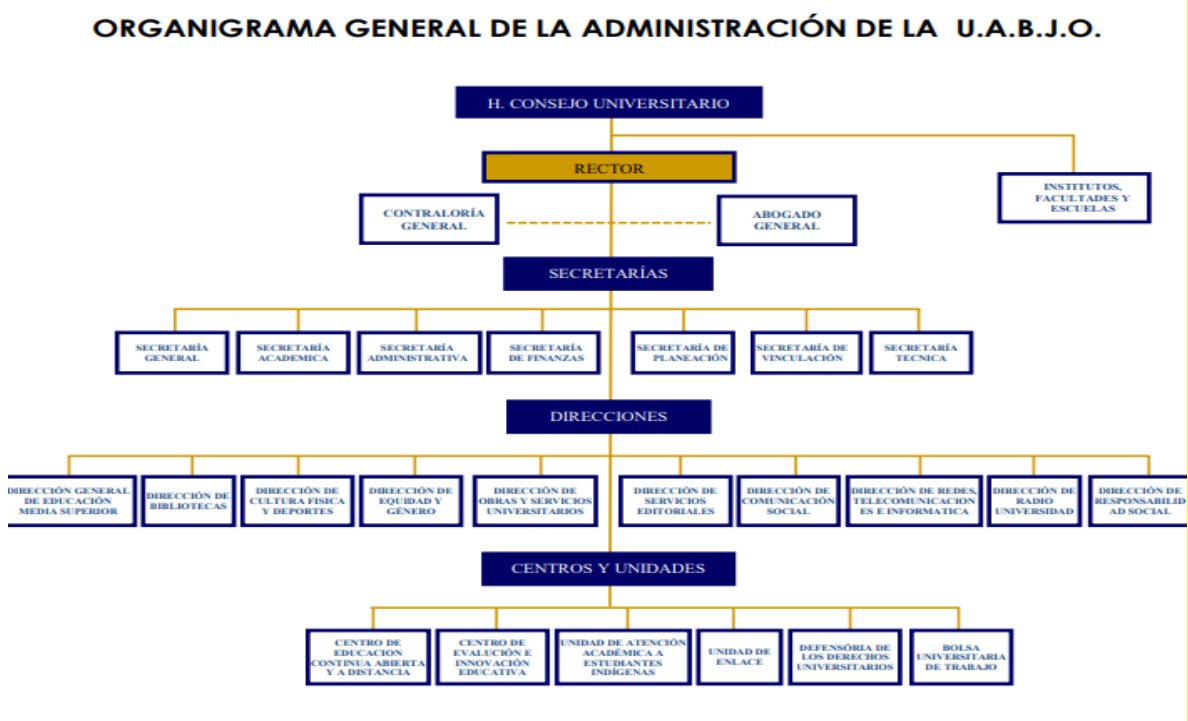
ORGANIGRAMA GENERAL DE LA ADMINISTRACIÓN DE LA U.A.B.J.O.

H. CONSEJO UNIVERSITARIO

RECTOR

INSTITUTOS, FACULTADES Y ESCUELAS

CONTRALORÍA GENERAL

ABOGADO GENERAL

SECRETARÍAS

SECRETARÍA GENERAL

SECRETARÍA ACADEMICA

SECRETARÍA ADMINISTRATIVA

SECRETARÍA DE FINANZAS

SECRETARÍA DE PLANEACIÓN

SECRETARÍA DE VINCULACIÓN

SECRETARÍA TECNICA

DIRECCIONES

DIRECCIÓN GENERAL DE EDUCACIÓN MEDIA SUPERIOR

DIRECCIÓN DE BIBLIOTECAS

DIRECCIÓN DE CULTURA FISICA Y DEPORTES

DIRECCIÓN DE EQUIDAD Y GÉNERO

DIRECCIÓN DE OBRAS Y SERVICIOS UNIVERSITARIOS

DIRECCIÓN DE SERVICIOS EDITORIALES

DIRECCIÓN DE COMUNICACIÓN SOCIAL

DIRECCIÓN DE REDES, TELECOMUNICACIONES E INFORMATICA

DIRECCIÓN DE RADIO UNIVERSIDAD

DIRECCIÓN DE RESPONSABILIDAD SOCIAL

CENTROS Y UNIDADES

CENTRO DE EDUCACION CONTINUA ABIERTA Y A DISTANCIA

CENTRO DE EVALUACIÓN E INNOVACIÓN EDUCATIVA

UNIDAD DE ATENCIÓN ACADÉMICA A ESTUDIANTES INDÍGENAS

UNIDAD DE ENLACE

DEFENSORÍA DE LOS DERECHOS UNIVERSITARIOS

BOLSA UNIVERSITARIA DE TRABAJO